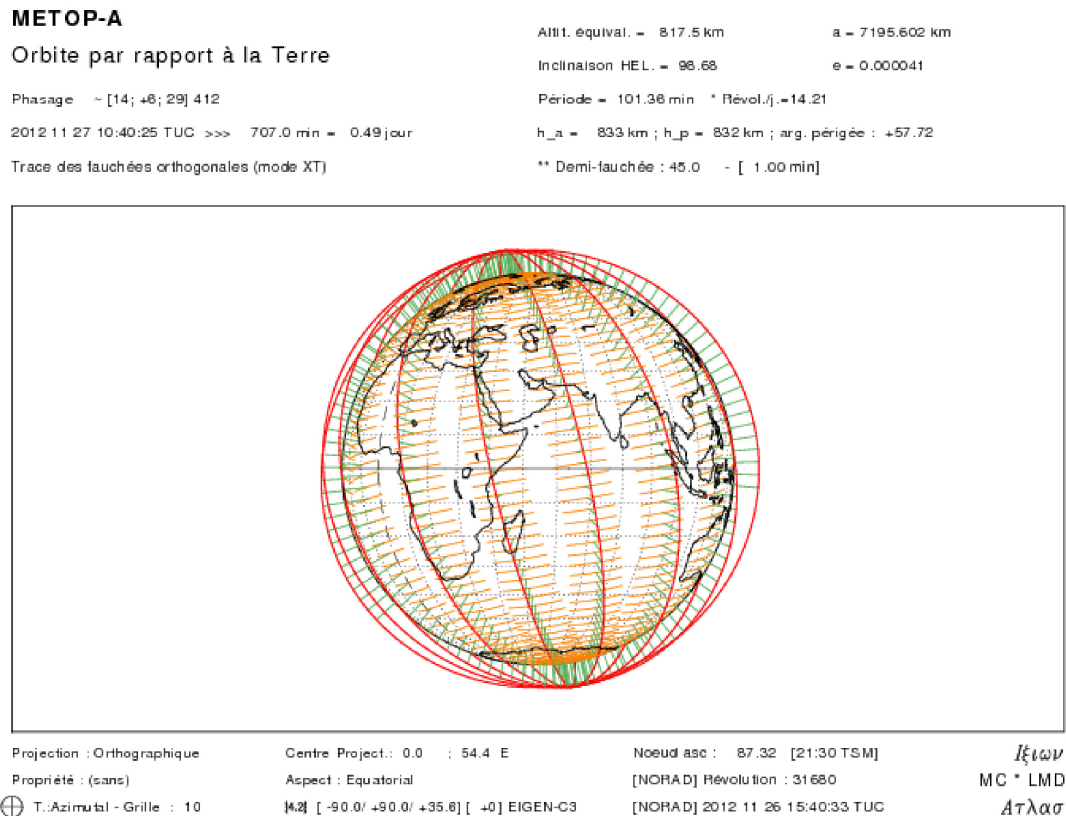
METOP-A

Orbite par rapport à la Terre

Phasage ~ [14; +6; 29] 412

2012 11 27 10:40:25 TUC >>> 707.0 min = 0.49 jour

Trace des fauchées orthogonales (mode XT)

Altit. équival. = 817.5 km

Inclinaison HEL. = 98.68

Période = 101.36 min * Révol./j.=14.21

h_a = 833 km ; h_p = 832 km ; arg. périgée : +57.72

** Demi-fauchée : 45.0 - [ 1.00 min]

a = 7195.602 km

e = 0.000041

Projection : Orthographique

Propriété : (sans)

T.:Azimutal - Grille : 10

Centre Project.: 0.0 ; 54.4 E

Aspect : Equatorial

[4.2] [ -90.0/ +90.0/ +35.6] [ +0] EIGEN-C3

Noeud asc : 87.32 [21:30 TSM]

[NORAD] Révolution : 31680

[NORAD] 2012 11 26 15:40:33 TUC

$I\xi\iota\omega\nu$

MC * LMD

$A\tau\lambda\alpha\sigma$